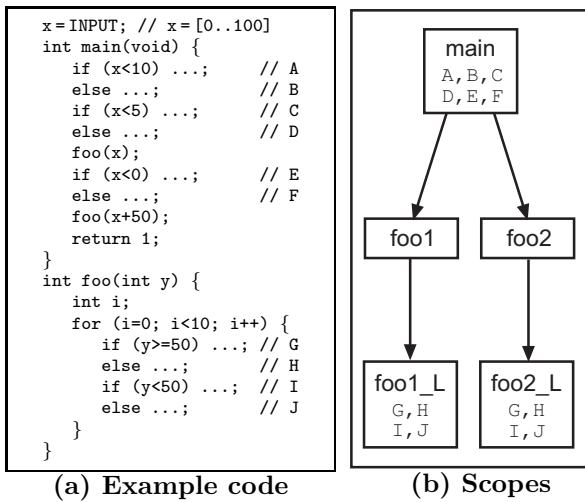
x = INPUT; // x = [0..100]
int main(void) {
if (x<10) ...; // A
else ...; // B
if (x<5) ...; // C
else ...; // D
foo(x);
if (x<0) ...; // E
else ...; // F
foo(x+50);
return 1;
}
int foo(int y) {
int i;
for (i=0; i<10; i++) {
if (y>=50) ...; // G
else ...; // H
if (y<50) ...; // I
else ...; // J
}
}

(a) Example code

main
A, B, C
D, E, F

foo1

foo2

foo1_L
G, H
I, J

foo2_L
G, H
I, J

(b) Scopes